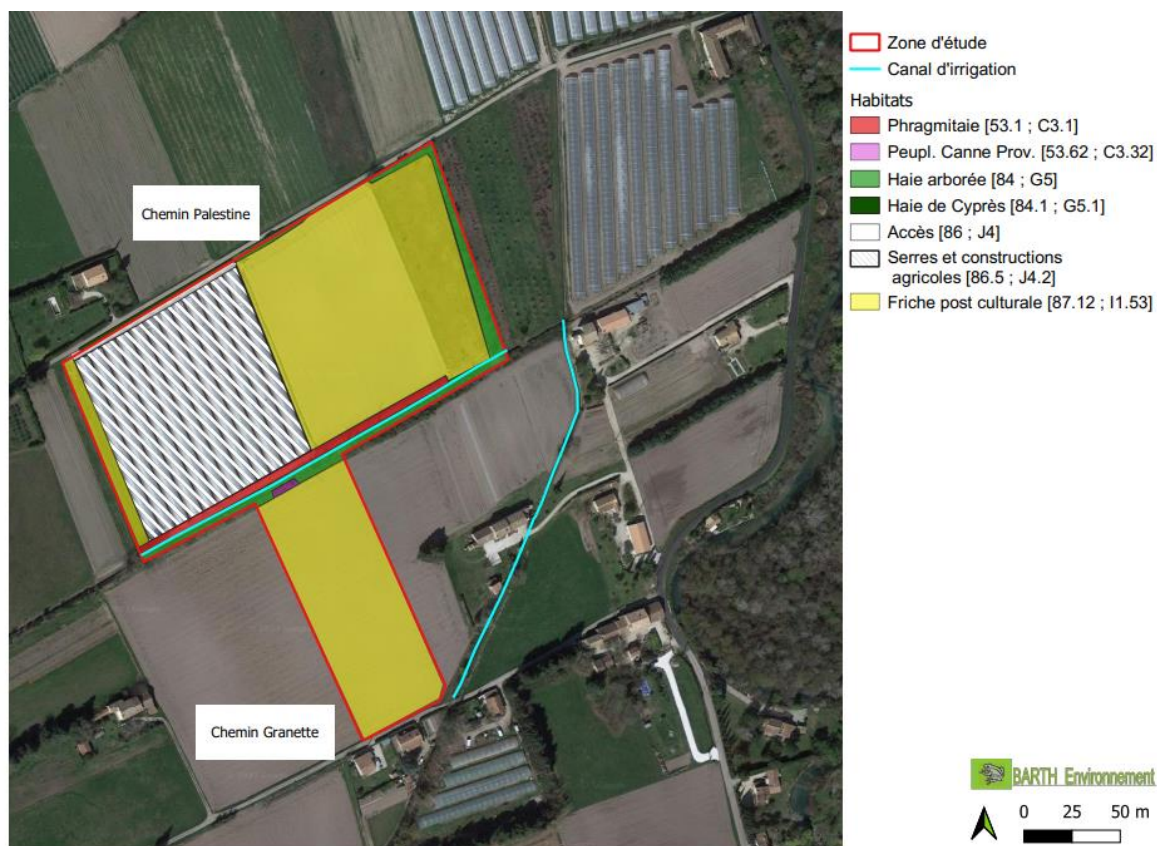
Chemin Palestine

Chemin Granette

Zone d'étude
Canal d'irrigation
Habitats
Phragmitaie [53.1 ; C3.1]
Peupl. Canne Prov. [53.62 ; C3.32]
Haie arborée [84 ; G5]
Haie de Cyprès [84.1 ; G5.1]
Accès [86 ; J4]
Serres et constructions agricoles [86.5 ; J4.2]
Friche post culturale [87.12 ; I1.53]

BARTH Environnement

0 25 50 m